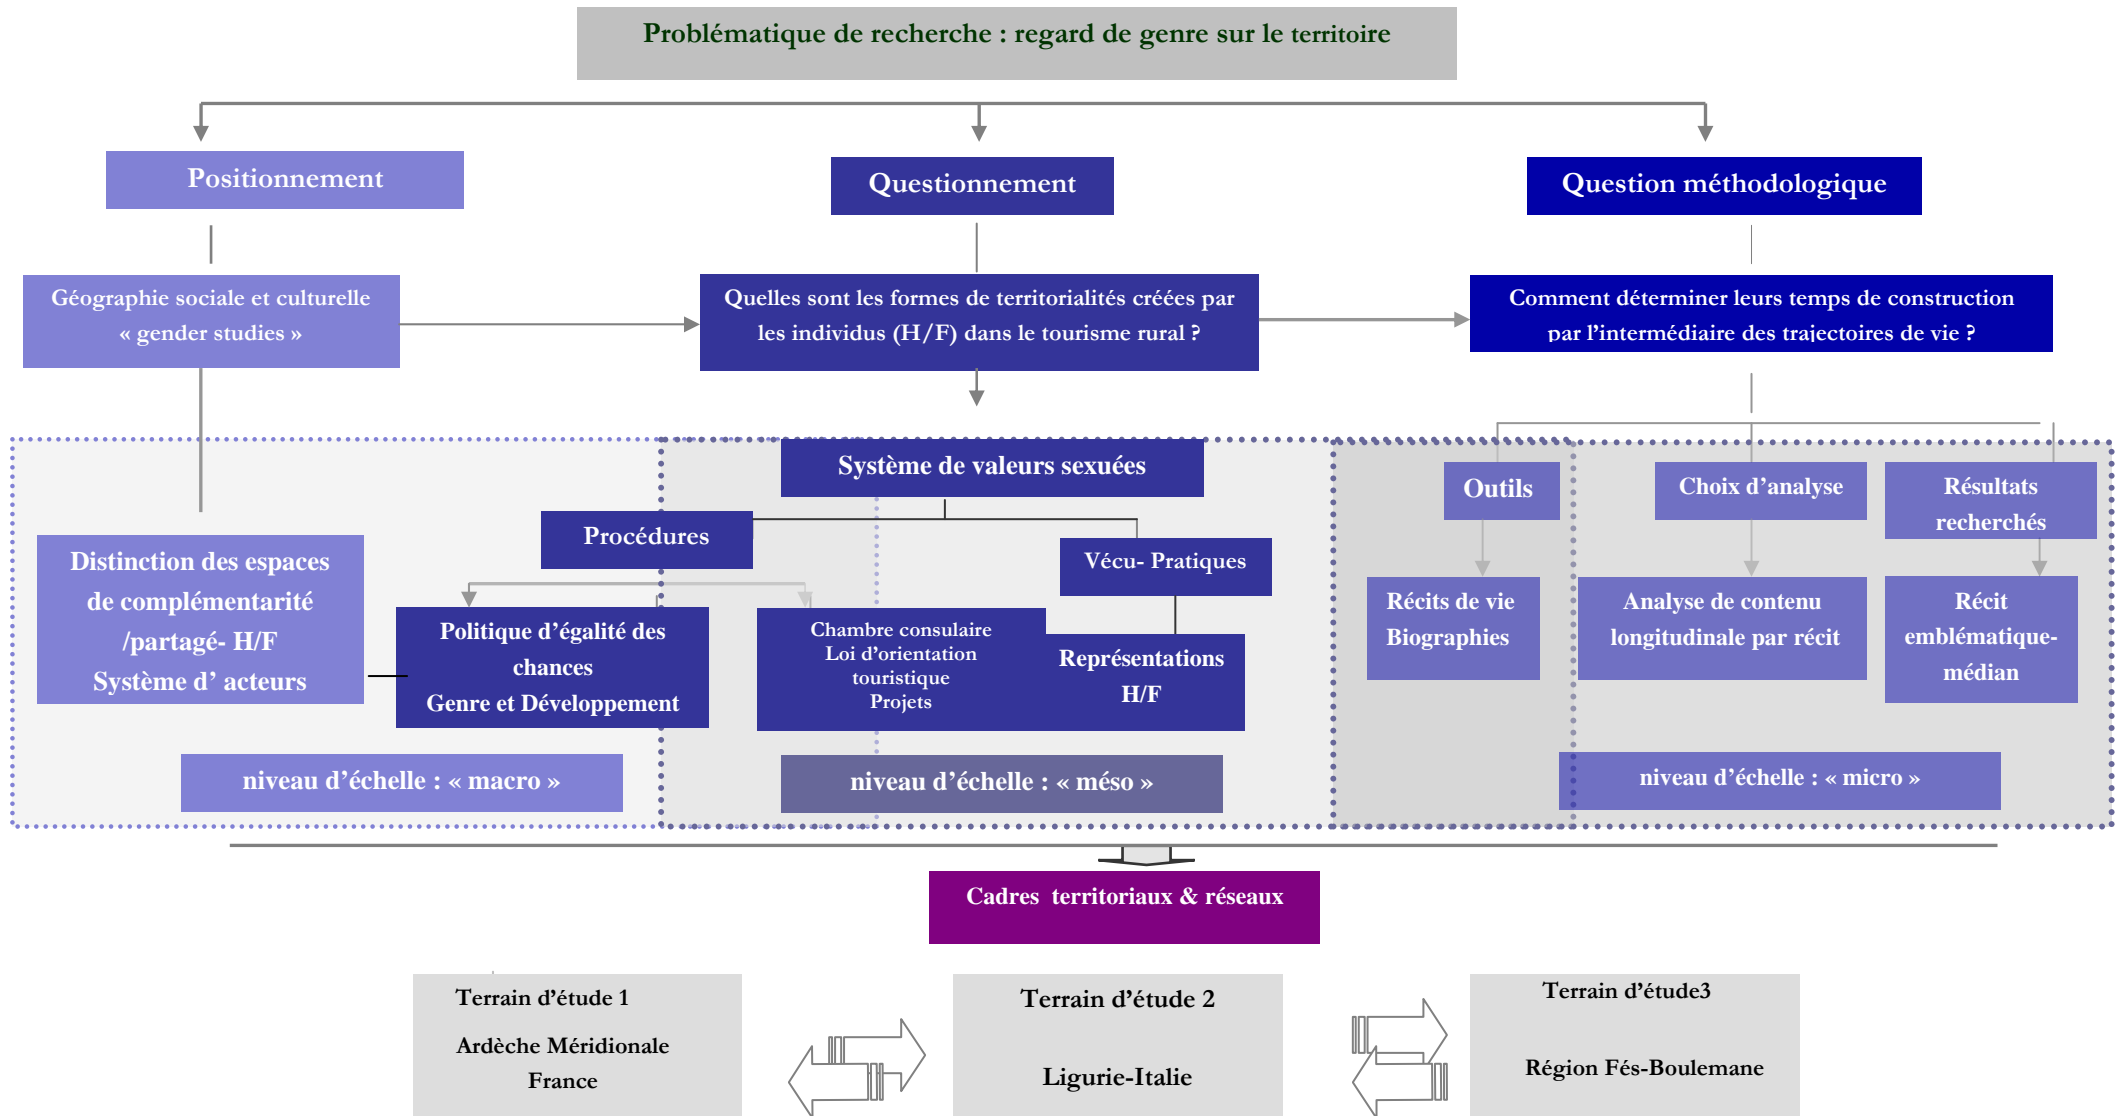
Problématique de recherche : regard de genre sur le territoire

Positionnement

Questionnement

Question méthodologique

Géographie sociale et culturelle « gender studies »

Quelles sont les formes de territorialités créées par les individus (H/F) dans le tourisme rural ?

Comment déterminer leurs temps de construction par l'intermédiaire des trajectoires de vie ?

Système de valeurs sexuées

Procédures

Vécu- Pratiques

Distinction des espaces de complémentarité /partagé- H/F Système d' acteurs

Politique d'égalité des chances Genre et Développement

Chambre consulaire Loi d'orientation touristique Projets

Représentations H/F

Outils

Choix d'analyse

Résultats recherchés

Récits de vie Biographies

Analyse de contenu longitudinale par récit

Récit emblématique-médian

niveau d'échelle : « macro »

niveau d'échelle : « méso »

niveau d'échelle : « micro »

Cadres territoriaux & réseaux

Terrain d'étude 1

Ardèche Méridionale France

Terrain d'étude 2

Ligurie-Italie

Terrain d'étude3

Région Fés-Boulemane